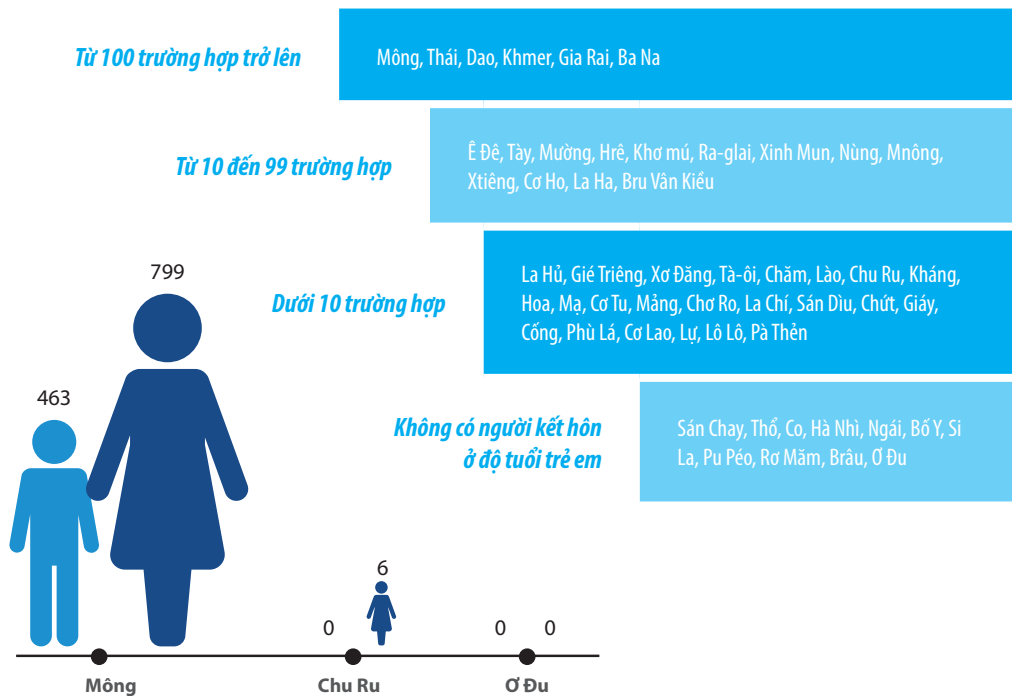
Từ 100 trường hợp trở lên

Mông, Thái, Dao, Khmer, Gia Rai, Ba Na

Từ 10 đến 99 trường hợp

Ê Đê, Tày, Mường, Hrê, Khơ mú, Ra-glai, Xinh Mun, Nùng, Mnông, Xtiêng, Cơ Ho, La Ha, Bru Vân Kiều

Dưới 10 trường hợp

La Hủ, Gié Triêng, Xơ Đăng, Tà-ôi, Chăm, Lào, Chu Ru, Kháng, Hoa, Mạ, Cơ Tu, Mảng, Chơ Ro, La Chí, Sán Dìu, Chứt, Giáy, Cống, Phù Lá, Cơ Lao, Lự, Lô Lô, Pà Thẻn

Không có người kết hôn ở độ tuổi trẻ em

Sán Chay, Thổ, Co, Hà Nhì, Ngái, Bố Y, Si La, Pu Péo, Rơ Măm, Brâu, Ơ Đu

463

799

0

6

0

0

Mông

Chu Ru

Ơ Đu